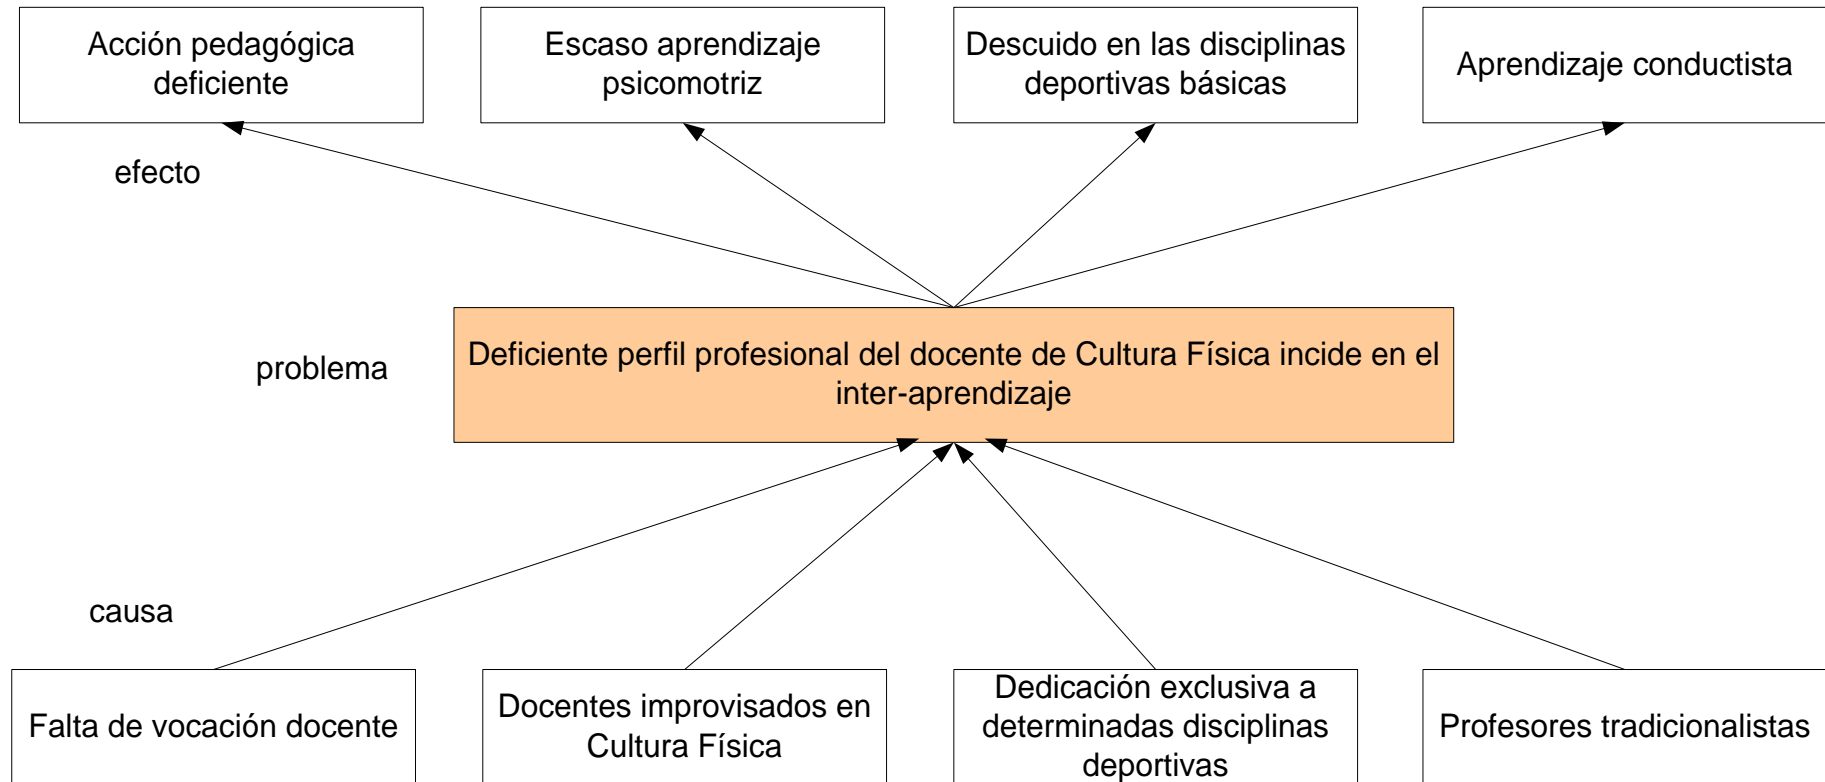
Acción pedagógica deficiente

Escaso aprendizaje psicomotriz

Descuido en las disciplinas deportivas básicas

Aprendizaje conductista

efecto

problema

Deficiente perfil profesional del docente de Cultura Física incide en el inter-aprendizaje

causa

Falta de vocación docente

Docentes improvisados en Cultura Física

Dedicación exclusiva a determinadas disciplinas deportivas

Profesores tradicionalistas